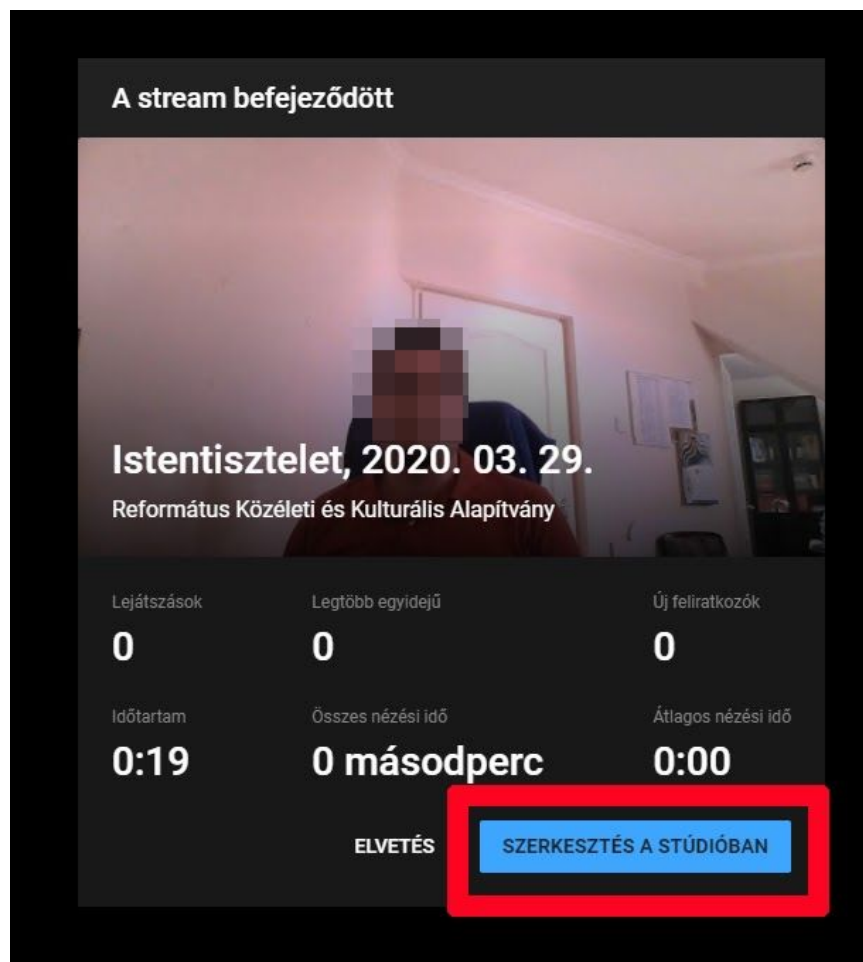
A stream befejeződött

Istentisztelet, 2020. 03. 29.

Református Közéleti és Kulturális Alapítvány

| Lejátszások | Legtöbb egyidejű | Új feliratkozók |
|---|---|---|
| 0 | 0 | 0 |
| Időtartam | Összes nézési idő | Átlagos nézési idő |
| 0:19 | 0 másodperc | 0:00 |

ELVETÉS

SZERKESZTÉS A STÚDIÓBAN